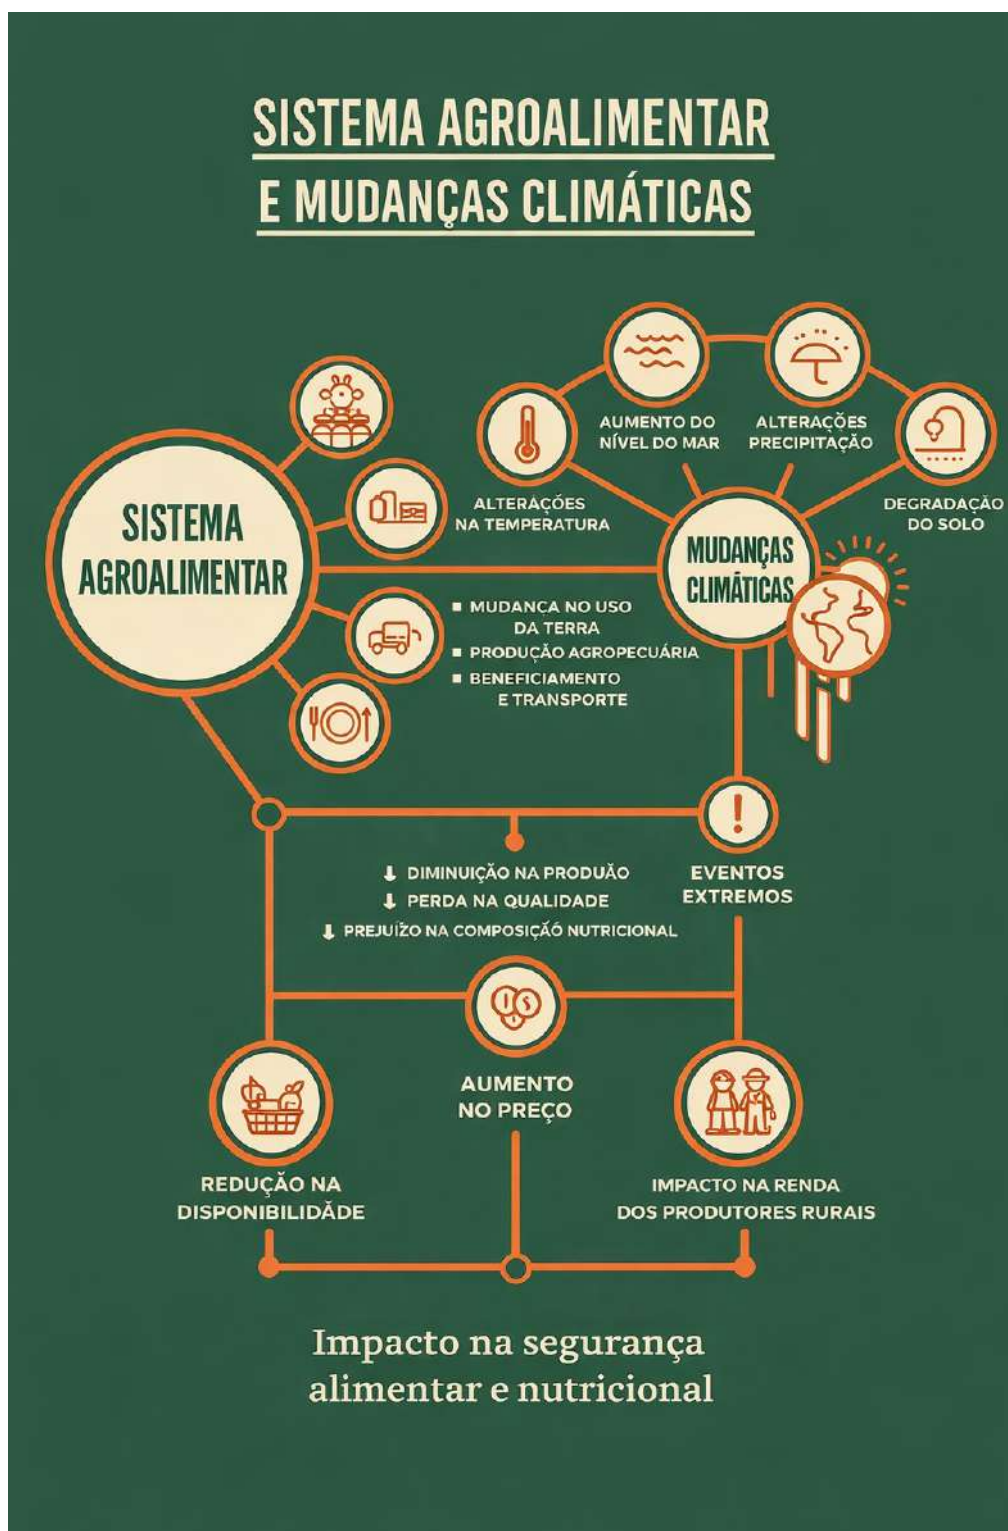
SISTEMA AGROALIMENTAR
E MUDANÇAS CLIMÁTICAS

SISTEMA AGROALIMENTAR

ALTERAÇÕES NA TEMPERATURA

AUMENTO DO NÍVEL DO MAR

ALTERAÇÕES PRECIPITAÇÃO

DEGRADAÇÃO DO SOLO

MUDANÇAS CLIMÁTICAS

▪ MUDANÇA NO USO DA TERRA
▪ PRODUÇÃO AGROPECUÁRIA
▪ BENEFICIAMENTO E TRANSPORTE

↓ DIMINUIÇÃO NA PRODUÃO
↓ PERDA NA QUALIDADE
↓ PREJUÍZO NA COMPOSIÇÃO NUTRICIONAL

EVENTOS EXTREMOS

AUMENTO NO PREÇO

REDUÇÃO NA DISPONIBILIDADE

IMPACTO NA RENDA DOS PRODUTORES RURAIS

Impacto na segurança alimentar e nutricional